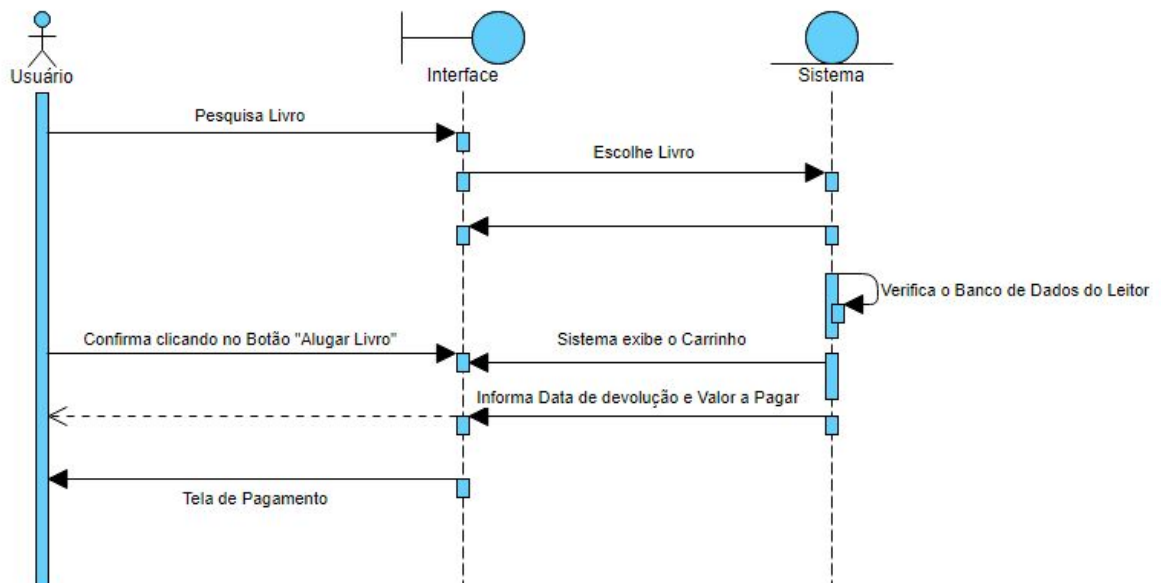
Usuário

Interface

Sistema

Pesquisa Livro

Escolhe Livro

Verifica o Banco de Dados do Leitor

Confirma clicando no Botão "Alugar Livro"

Sistema exibe o Carrinho

Informa Data de devolução e Valor a Pagar

Tela de Pagamento